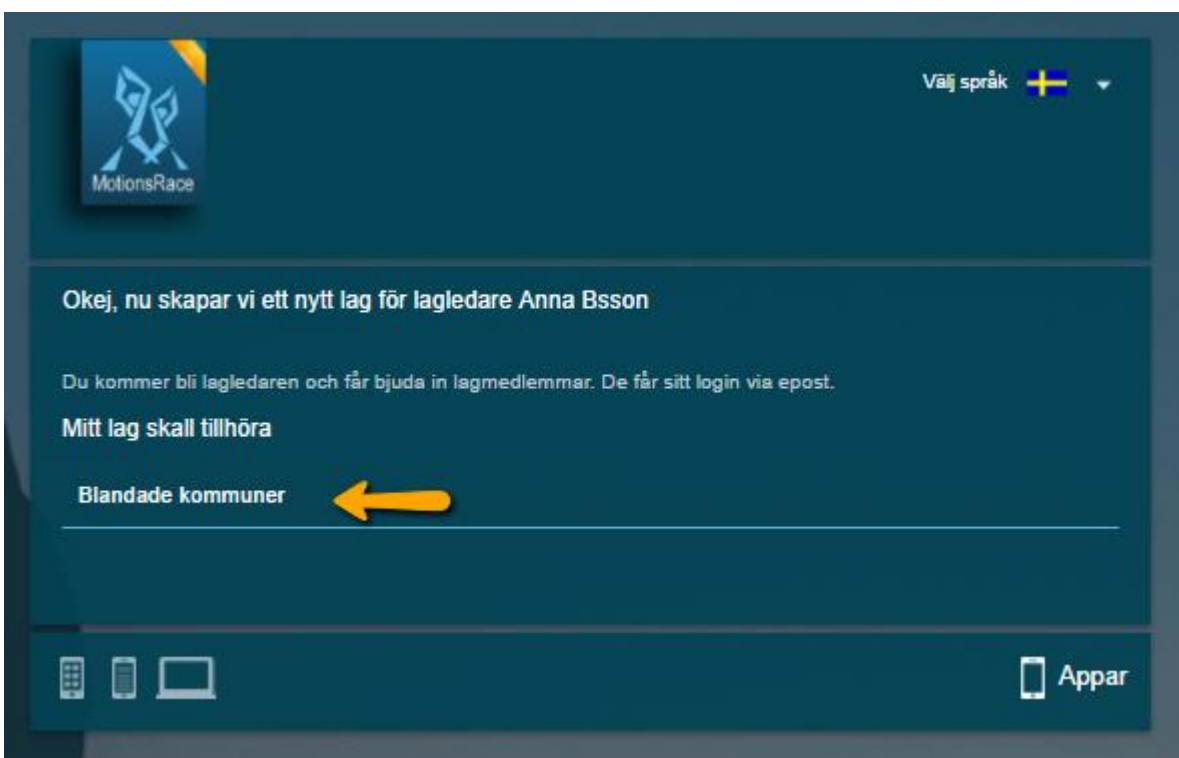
MotionsRace

Välj språk

Okej, nu skapar vi ett nytt lag för lagledare Anna Bsson

Du kommer bli lagledaren och får bjuda in lagmedlemmar. De får sitt login via epost.

Mitt lag skall tillhöra

Blandade kommuner

Appar